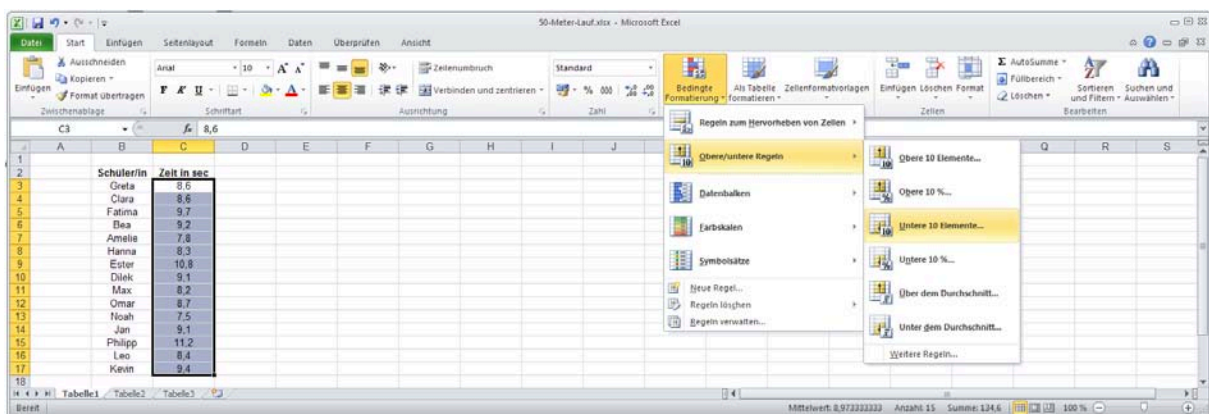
50-Meter-Lauf.xlsx - Microsoft Excel

Datei Start Einfügen Seitenlayout Formeln Daten Überprüfen Ansicht

Ausschneiden
Kopieren
Einfügen
Format übertragen
Zwischenablage
Arial 10
F K U
Schriftart
Zeilenumbruch
Verbinden und zentrieren
Ausrichtung
Standard
% 000
Zahl
Bedingte Formatierung
Als Tabelle formatieren
Zellenformatvorlagen
Einfügen Löschen Format
Zellen
AutoSumme
Füllbereich
Löschen
Sortieren und Filtern
Suchen und Auswählen
Bearbeiten

C3 $f_x$ 8,6

| | A | B | C | D | E | F | G | H | I | J |
|---|---|---|---|---|---|---|---|---|---|---|
| 1 | | | | | | | | | | |
| 2 | | Schüler/in | Zeit in sec | | | | | | | |
| 3 | | Greta | 8,6 | | | | | | | |
| 4 | | Clara | 8,6 | | | | | | | |
| 5 | | Fatima | 9,7 | | | | | | | |
| 6 | | Bea | 9,2 | | | | | | | |
| 7 | | Amelie | 7,8 | | | | | | | |
| 8 | | Hanna | 8,3 | | | | | | | |
| 9 | | Ester | 10,8 | | | | | | | |
| 10 | | Dilek | 9,1 | | | | | | | |
| 11 | | Max | 8,2 | | | | | | | |
| 12 | | Omar | 8,7 | | | | | | | |
| 13 | | Noah | 7,5 | | | | | | | |
| 14 | | Jan | 9,1 | | | | | | | |
| 15 | | Philipp | 11,2 | | | | | | | |
| 16 | | Leo | 8,4 | | | | | | | |
| 17 | | Kevin | 9,4 | | | | | | | |
| 18 | | | | | | | | | | |

Q R S

Regeln zum Hervorheben von Zellen
Obere/untere Regeln
Datenbalken
Farbskalen
Symbolsätze
Neue Regel...
Regeln löschen
Regeln verwalten...

Obere 10 Elemente...
Obere 10 %...
Untere 10 Elemente...
Untere 10 %...
Über dem Durchschnitt...
Unter dem Durchschnitt...
Weitere Regeln...

Tabelle1 Tabelle2 Tabelle3
Bereit
Mittelwert: 8,973333333 Anzahl: 15 Summe: 134,6 100 %